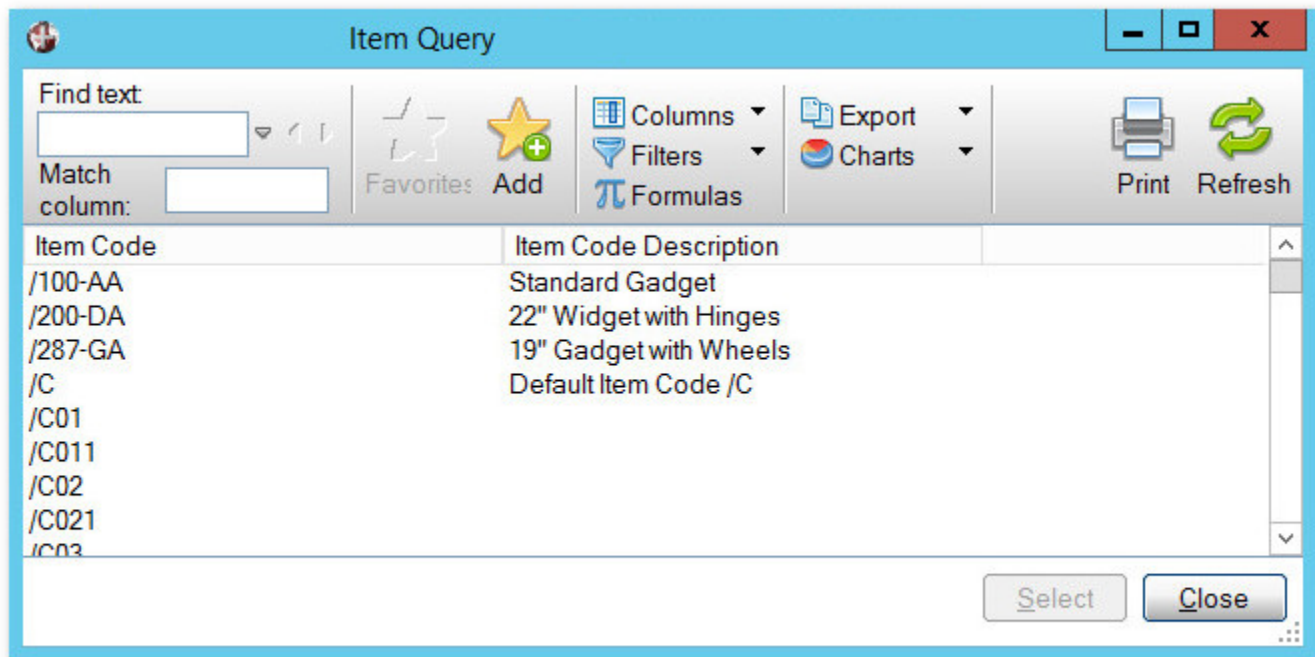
Item Query

Find text:

Match column:

Favorites

Add

Columns

Filters

Formulas

Export

Charts

Print

Refresh

| Item Code | Item Code Description |
|---|---|
| /100-AA | Standard Gadget |
| /200-DA | 22" Widget with Hinges |
| /287-GA | 19" Gadget with Wheels |
| /C | Default Item Code /C |
| /C01 | |
| /C011 | |
| /C02 | |
| /C021 | |
| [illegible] | |

Select

Close